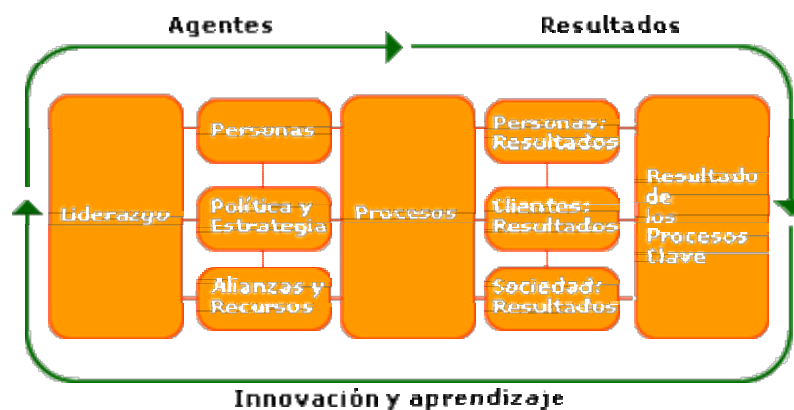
Agentes

Resultados

Liderazgo

Personas

Política y Estrategia

Alianzas y Recursos

Procesos

Personas: Resultados

Clientes: Resultados

Sociedad: Resultados

Resultado de los Procesos Clave

Innovación y aprendizaje